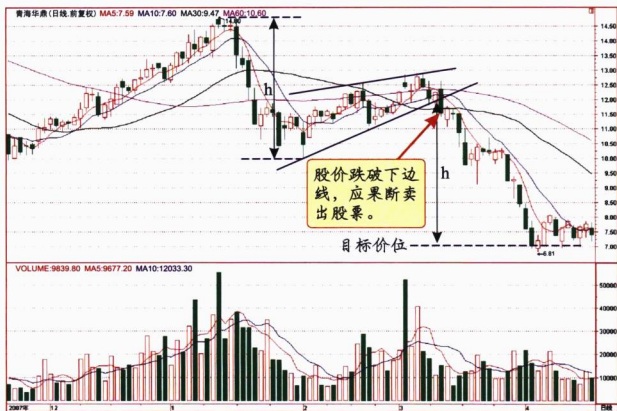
青海华鼎(日线,前复权) MA5:7.59 MA10:7.60 MA30:9.47 MA60:10.60

14.80

h

h

股价跌破下边线,应果断卖出股票。

目标价位

6.81

14.50
14.00
13.50
13.00
12.50
12.00
11.50
11.00
10.50
10.00
9.50
9.00
8.50
8.00
7.50
7.00

VOLUME:9839.80 MA5:9677.20 MA10:12033.30

50000
40000
30000
20000
10000

2007年 12 1 2 3 4 日线